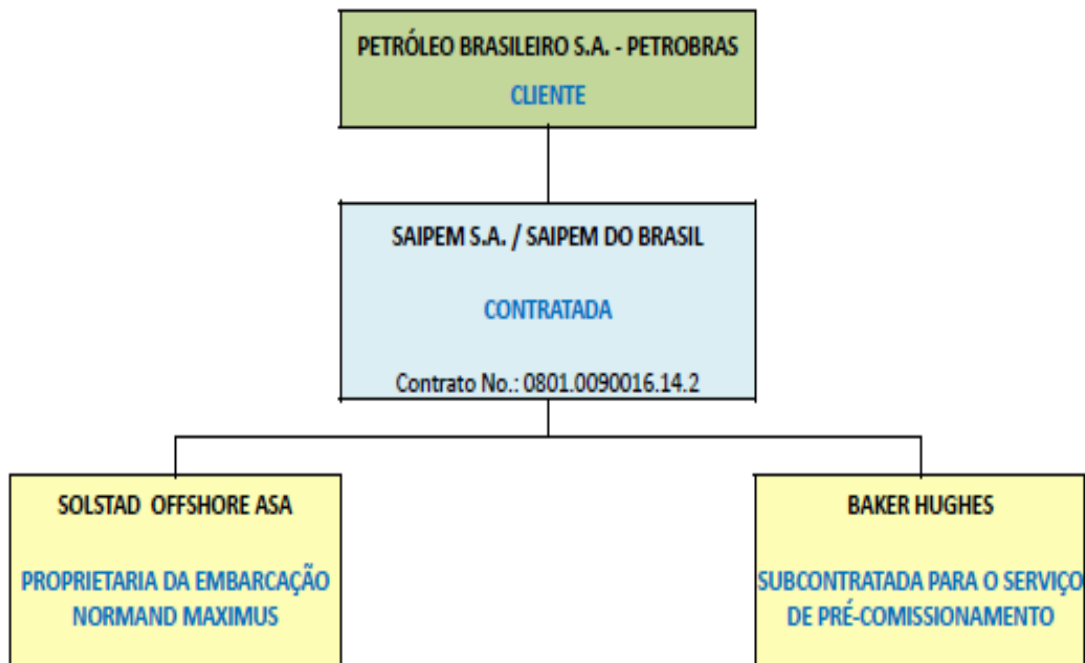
PETRÓLEO BRASILEIRO S.A. - PETROBRAS

CLIENTE

SAIPEM S.A. / SAIPEM DO BRASIL

CONTRATADA

Contrato No.: 0801.0090016.14.2

SOLSTAD OFFSHORE ASA

PROPRIETARIA DA EMBARCAÇÃO NORMAND MAXIMUS

BAKER HUGHES

SUBCONTRATADA PARA O SERVIÇO DE PRÉ-COMISSIONAMENTO